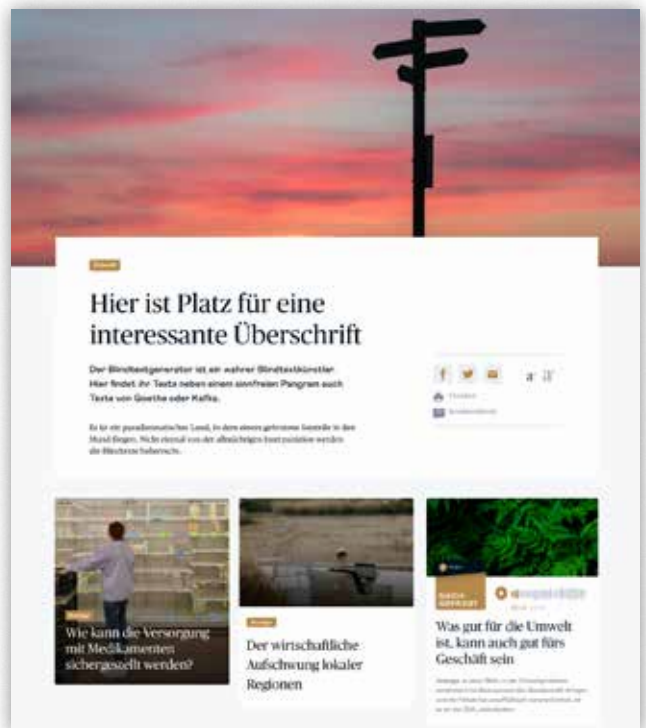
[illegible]

Hier ist Platz für eine interessante Überschrift

Der Blindtextgenerator ist ein wahrer Blindtextkünstler. Hier findet ihr Texte neben einem sinnfreien Pangram auch Texte von Goethe oder Kafka.

Es ist ein paradiesmatisches Land, in dem einem gebratene Satzteile in den Mund fliegen. Nicht einmal von der allmächtigen Interpunktion werden die Blindtexte beherrscht.

a a

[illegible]

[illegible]

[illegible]

Wie kann die Versorgung mit Medikamenten sichergestellt werden?

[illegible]

Der wirtschaftliche Aufschwung lokaler Regionen

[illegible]

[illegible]

Was gut für die Umwelt ist, kann auch gut fürs Geschäft sein

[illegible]